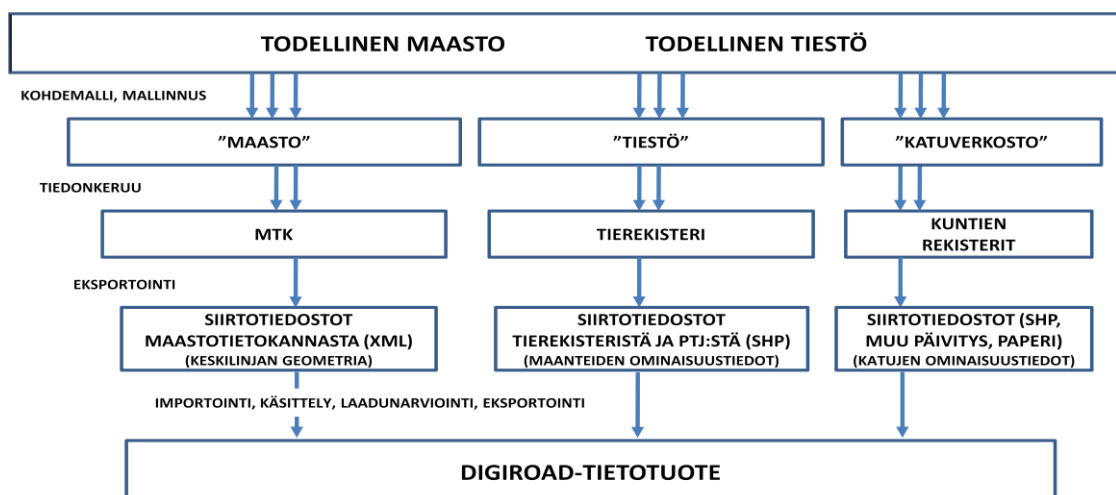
TODELLINEN MAASTO TODELLINEN TIESTÖ

KOHDEMALLI, MALLINNUS

”MAASTO”

”TIESTÖ”

”KATUVERKOSTO”

TIEDONKERUU

MTK

TIEREKISTERI

KUNTIEN REKISTERIT

EKSPORTOINTI

SIIRTOTIEDOSTOT MAASTOTIETOKANNASTA (XML) (KESKILINJAN GEOMETRIA)

SIIRTOTIEDOSTOT TIEREKISTERISTÄ JA PTJ:STÄ (SHP) (MAANTEIDEN OMINAISUUSTIEDOT)

SIIRTOTIEDOSTOT (SHP, MUU PÄIVITYS, PAPERI) (KATUJEN OMINAISUUSTIEDOT)

IMPORTOINTI, KÄSITTELY, LAADUNARVIOINTI, EKSPORTOINTI

DIGIROAD-TIETOTUOTE